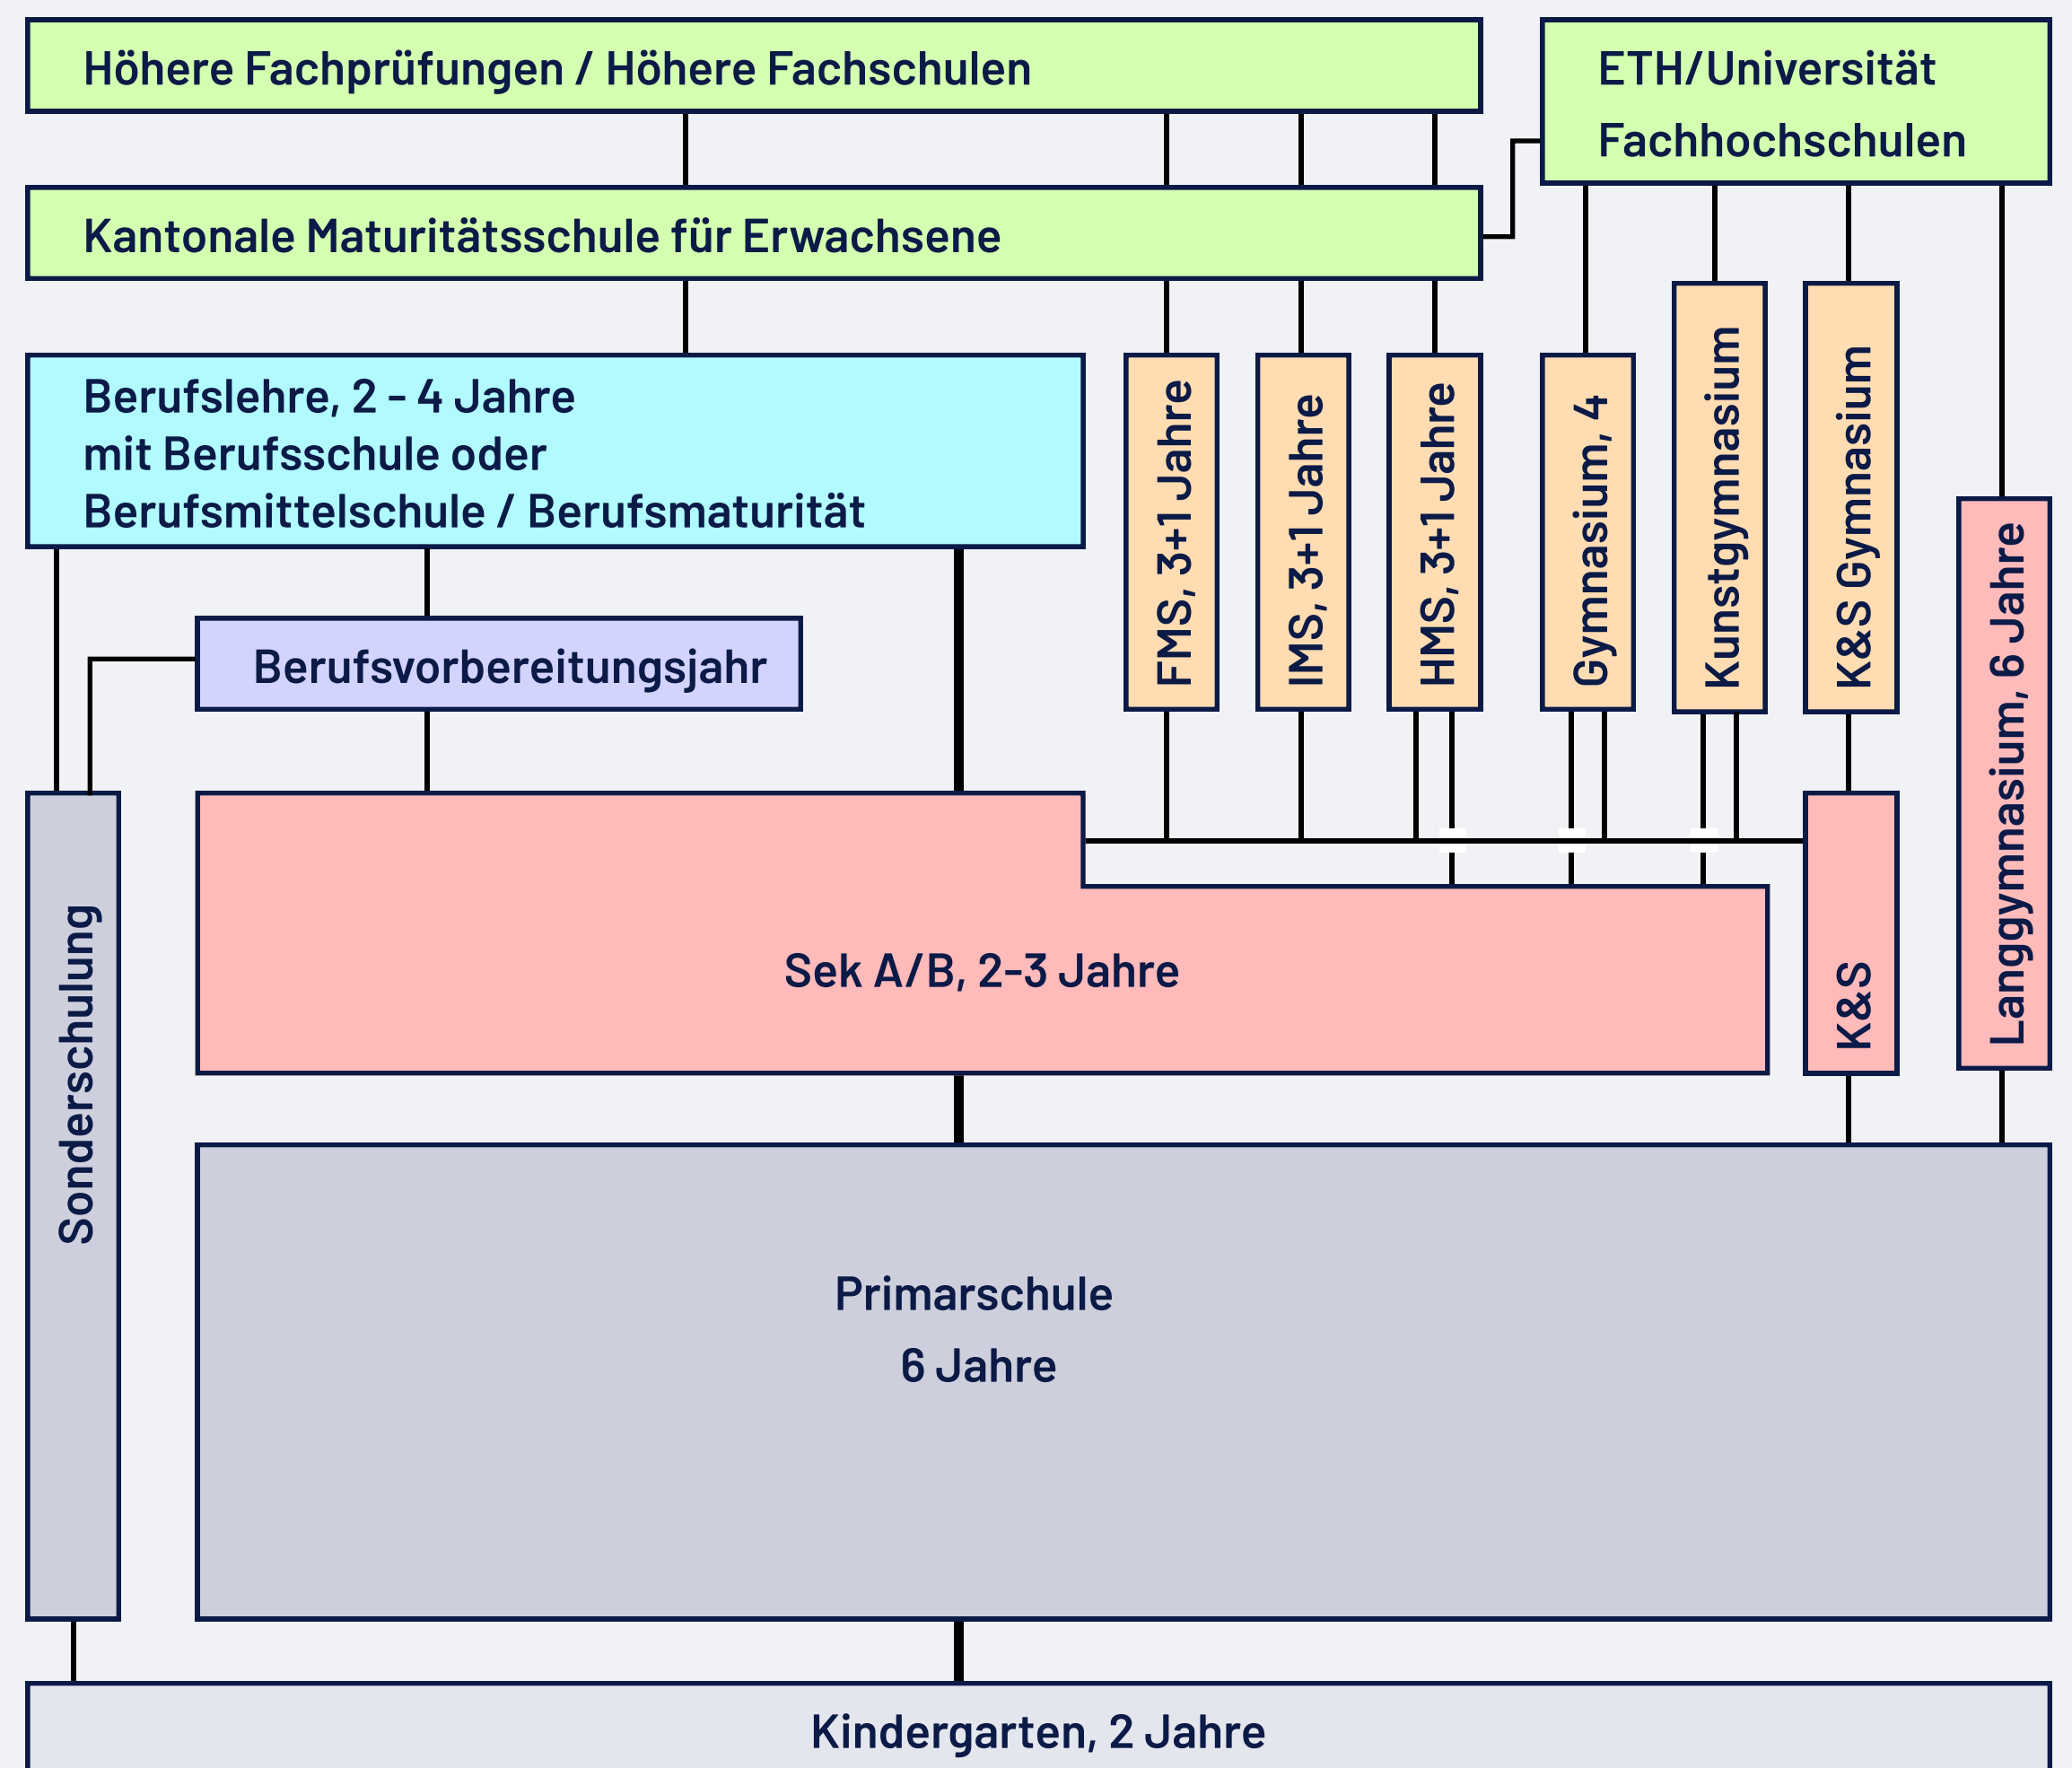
Höhere Fachprüfungen / Höhere Fachschulen

ETH/Universität
Fachhochschulen

Kantonale Maturitätsschule für Erwachsene

Berufslehre, 2 - 4 Jahre
mit Berufsschule oder
Berufsmittelschule / Berufsmaturität

FMS, 3+1 Jahre

IMS, 3+1 Jahre

HMS, 3+1 Jahre

Gymnasium, 4

Kunstgymnasium

K&S Gymnasium

Langgymnasium, 6 Jahre

Berufsvorbereitungsjahr

Sonderschulung

Sek A/B, 2-3 Jahre

K&S

Primarschule
6 Jahre

Kindergarten, 2 Jahre